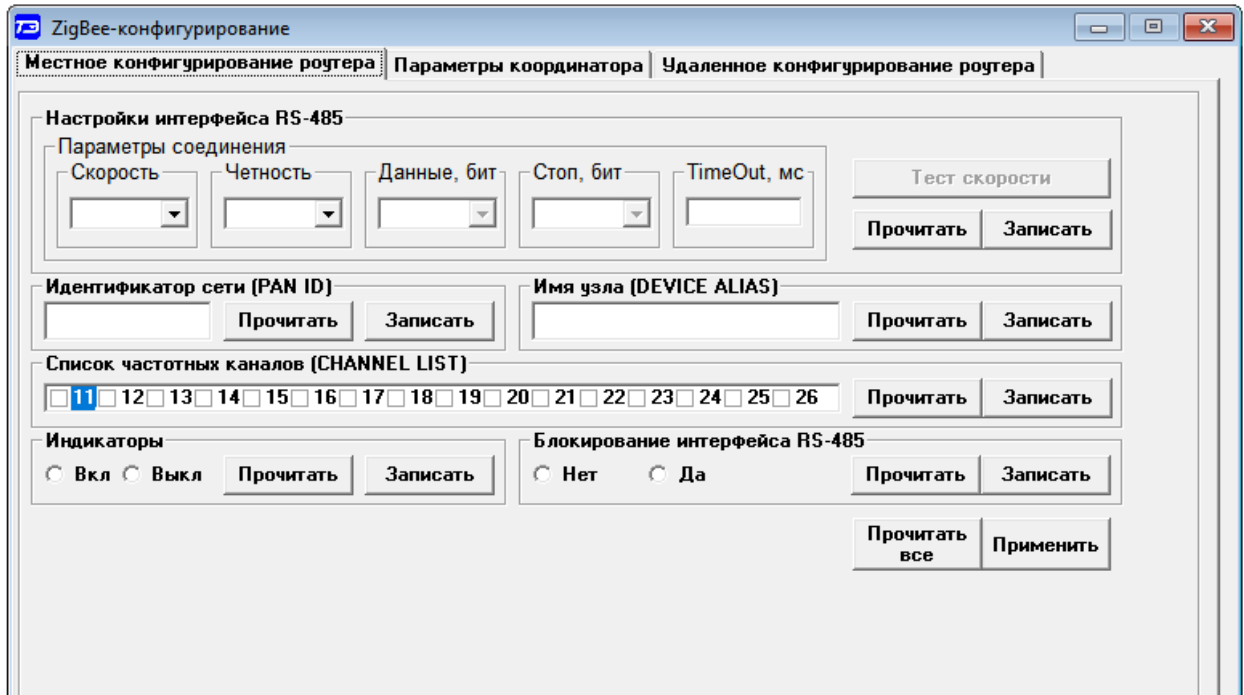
ZigBee-конфигурирование

Местное конфигурирование роутера | Параметры координатора | Удаленное конфигурирование роутера

Настройки интерфейса RS-485

Параметры соединения

Скорость

Четность

Данные, бит

Стоп, бит

TimeOut, мс

Тест скорости

Прочитать

Записать

Идентификатор сети (PAN ID)

Прочитать

Записать

Имя узла (DEVICE ALIAS)

Прочитать

Записать

Список частотных каналов (CHANNEL LIST)

11 12 13 14 15 16 17 18 19 20 21 22 23 24 25 26

Прочитать

Записать

Индикаторы

Вкл Выкл

Прочитать

Записать

Блокирование интерфейса RS-485

Нет Да

Прочитать

Записать

Прочитать все

Применить